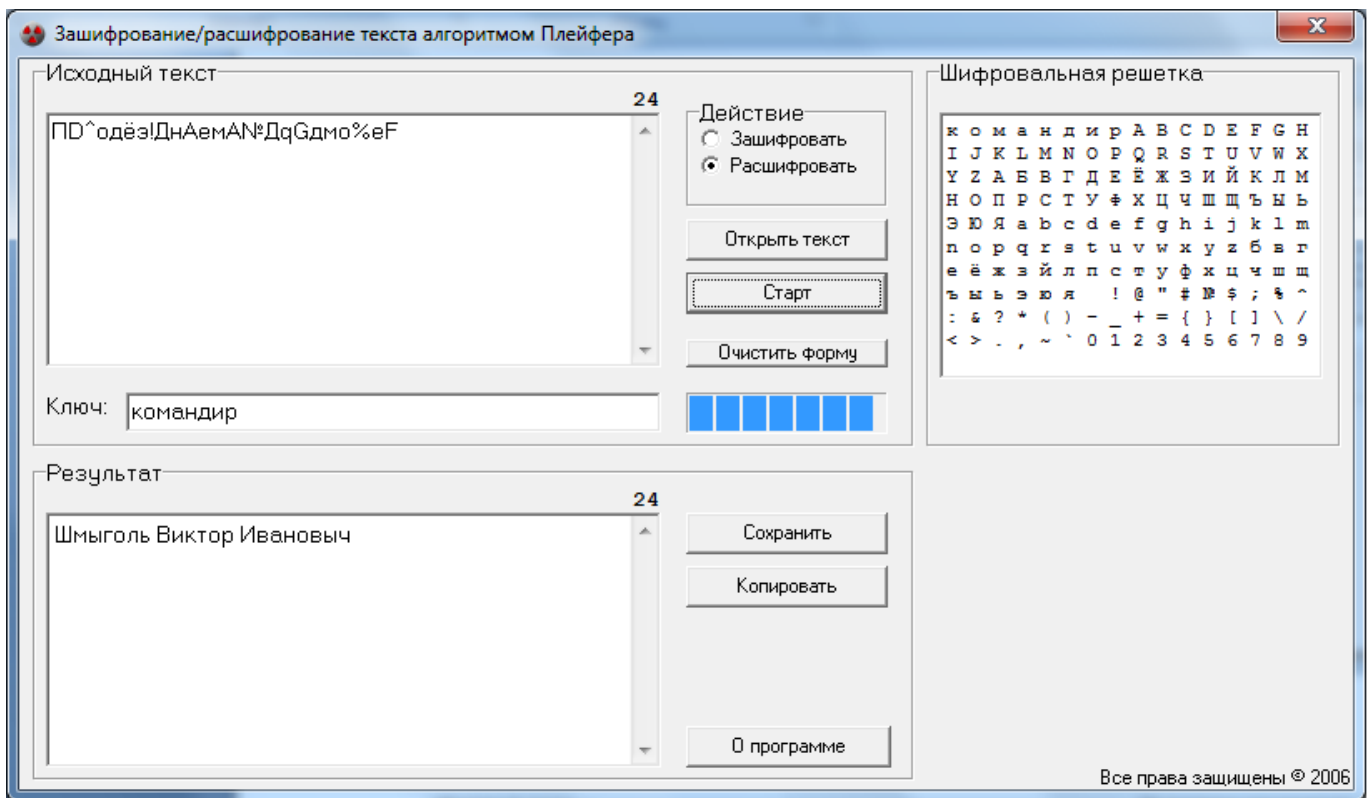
Зашифрование/расшифрование текста алгоритмом Плейфера

Исходный текст

24

ПD^одёэ!ДнАемАN№ДqGдмо%eF

Действие
Зашифровать
Расшифровать

Открыть текст

Старт

Очистить форму

Ключ: командир

Шифровальная решетка

| к | о | м | а | н | д | и | р | A | B | C | D | E | F | G | H |
|---|---|---|---|---|---|---|---|---|---|---|---|---|---|---|---|
| I | J | K | L | M | N | O | P | Q | R | S | T | U | V | W | X |
| Y | Z | А | Б | В | Г | Д | Е | Ё | Ж | З | И | Й | К | Л | М |
| Н | О | П | Р | С | Т | У | Ф | Х | Ц | Ч | Ш | Щ | Ъ | Ы | Ь |
| Э | Ю | Я | a | b | c | d | e | f | g | h | i | j | k | l | m |
| n | o | p | q | r | s | t | u | v | w | x | y | z | б | в | г |
| е | ё | ж | з | й | л | п | с | т | у | ф | х | ц | ч | ш | щ |
| ъ | ы | ь | э | ю | я |  | ! | @ | " | # | № | $ | ; | % | ^ |
| : | & | ? | * | ( | ) | - | _ | + | = | { | } | [ | ] | \ | / |
| < | > | . | , | ~ | ` | 0 | 1 | 2 | 3 | 4 | 5 | 6 | 7 | 8 | 9 |

Результат

24

Шмыголь Виктор Иванович

Сохранить

Копировать

О программе

Все права защищены © 2006